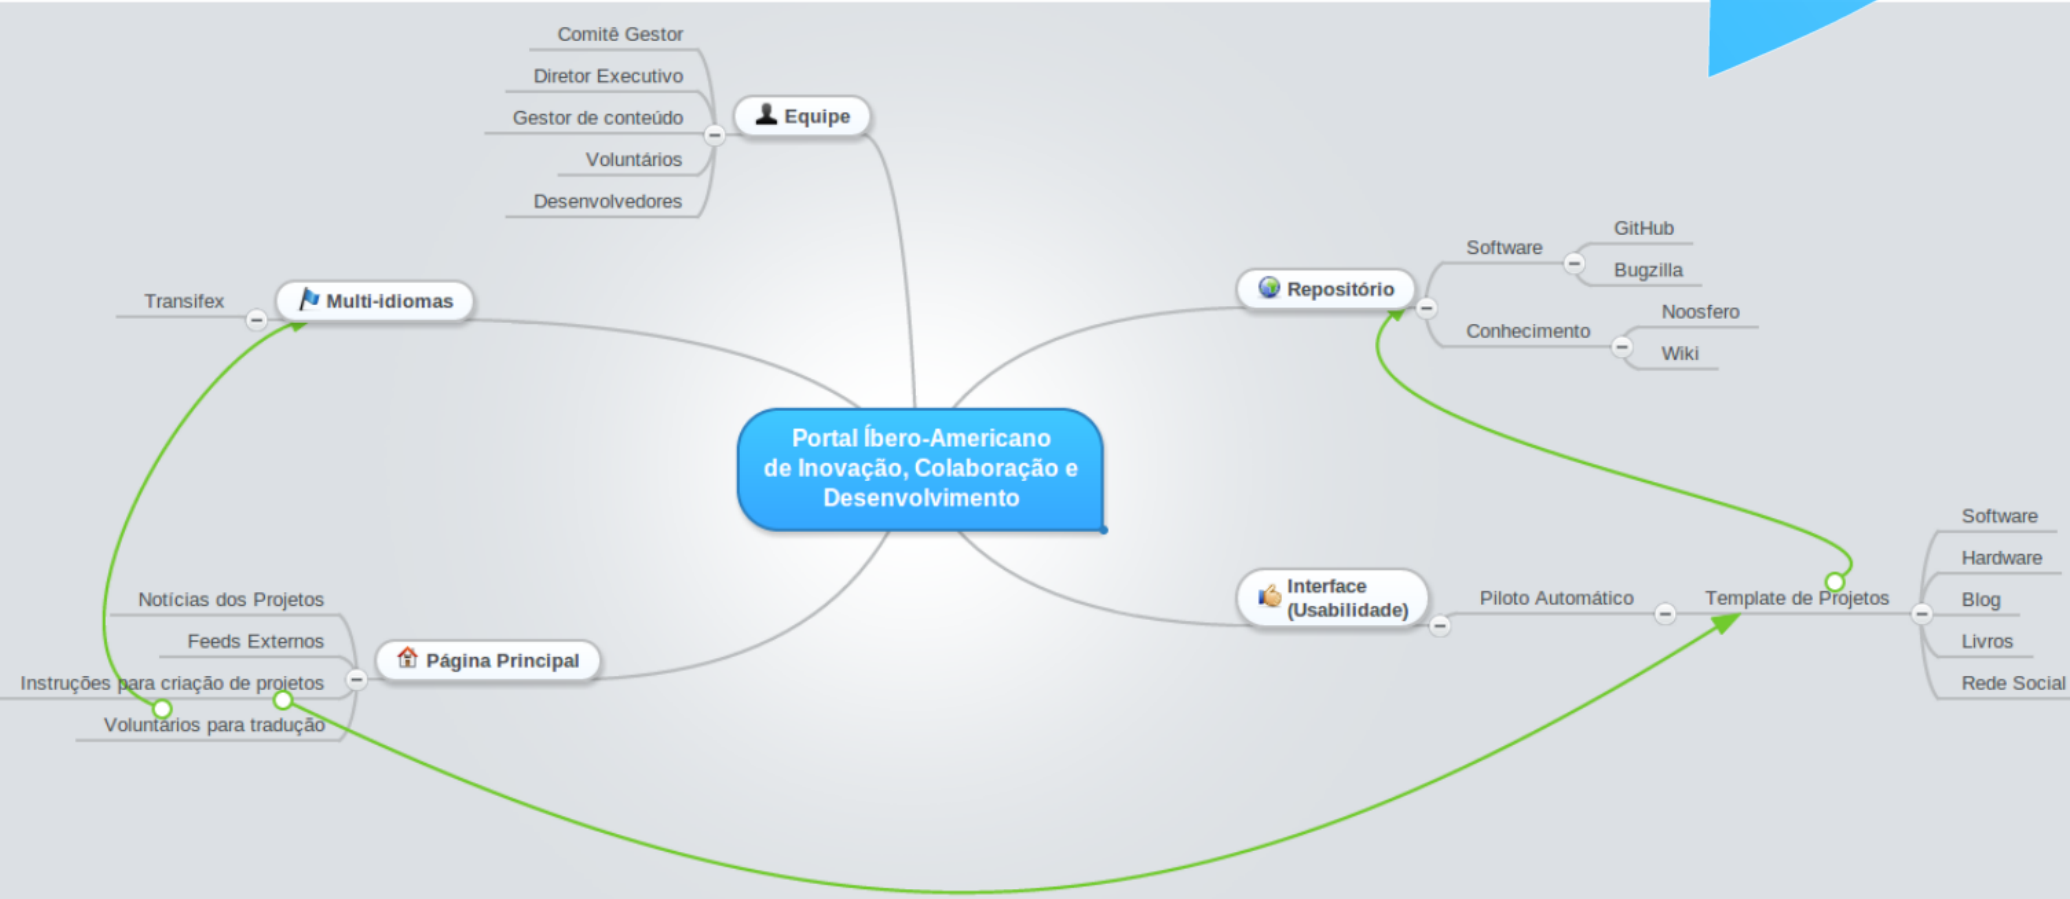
Portal Íbero-Americano de Inovação, Colaboração e Desenvolvimento

Equipe
Comitê Gestor
Diretor Executivo
Gestor de conteúdo
Voluntários
Desenvolvedores

Repositório
Software
GitHub
Bugzilla
Conhecimento
Noosfero
Wiki

Interface (Usabilidade)
Piloto Automático
Template de Projetos
Software
Hardware
Blog
Livros
Rede Social

Página Principal
Notícias dos Projetos
Feeds Externos
Instruções para criação de projetos
Voluntários para tradução

Multi-idiomas
Transifex